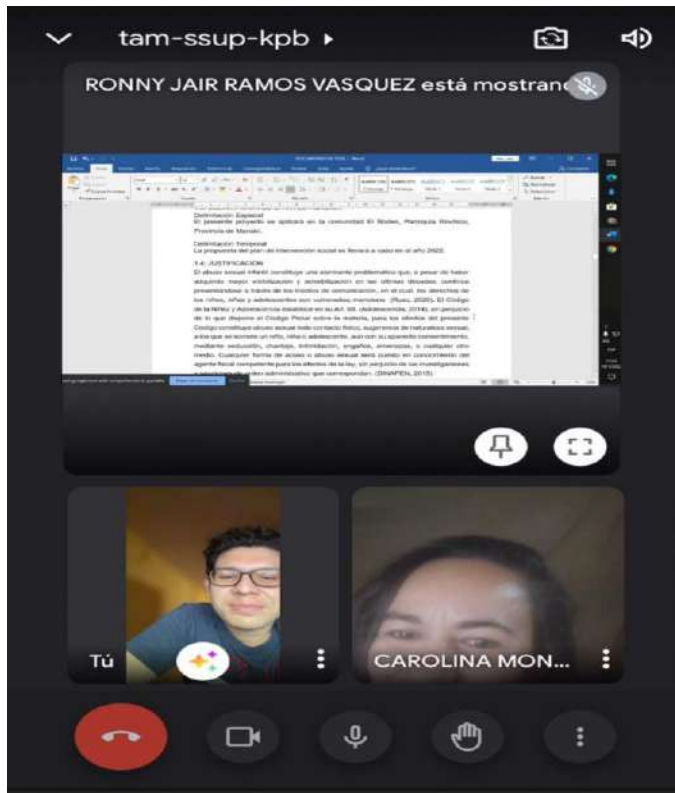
tam-ssup-kpb ▸

RONNY JAIR RAMOS VASQUEZ está mostran

Delimitación Espacial
El presente proyecto se aplicará en la comunidad El Rodeo, Parroquia Riochico, Provincia de Manabí.

Delimitación Temporal
La propuesta del plan de intervención social se llevará a cabo en el año 2022.

1.4. JUSTIFICACIÓN
El abuso sexual infantil constituye una eminente problemática que, a pesar de haber adquirido mayor visibilización y sensibilización en las últimas décadas, continúa presentándose a través de los medios de comunicación, en el cual, los derechos de los niños, niñas y adolescentes son vulnerados menciona (Ruiz, 2020). El Código de la Niñez y Adolescencia establece en su Art. 68. (Adolescencia, 2014), sin perjuicio de lo que dispone el Código Penal sobre la materia, para los efectos del presente Código constituye abuso sexual todo contacto físico, sugerencia de naturaleza sexual, a los que se somete un niño, niña o adolescente, aun con su aparente consentimiento, mediante seducción, chantaje, intimidación, engaños, amenazas, o cualquier otro medio. Cualquier forma de acoso o abuso sexual será puesto en conocimiento del agente fiscal competente para los efectos de la ley, sin perjuicio de las investigaciones y sanciones de orden administrativo que correspondan. (SINAPEN, 2015)

Tú

CAROLINA MON...